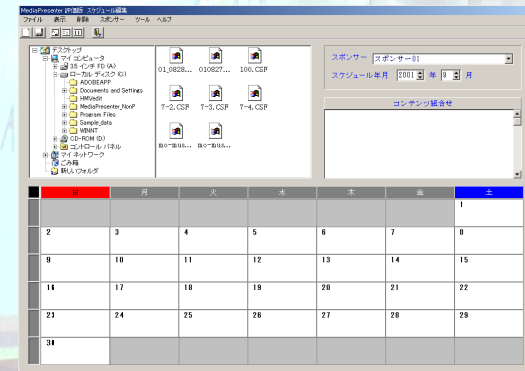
MediaPresenter 評価版 スケジュール編集

ファイル 表示 削除 スポンサー ツール ヘルプ

デスクトップ
マイ コンピュータ
3.5 インチ FD (A:)
ローカル ディスク (C:)
ADOBEAPP
Documents and Settings
HMVedit
MediaPresenter_NonP
Program Files
Sample_data
WINNT
CD-ROM (D:)
コントロール パネル
マイ ネットワーク
ごみ箱
新しいフォルダ

01_0828... 010827... 100.CSF
データ-2.CSF データ-3.CSF データ-4.CSF
mo-mus... mo-mus...

スポンサー スポンサー01

スケジュール年月 2001 年 9 月

コンテンツ組合せ

| 日 | 月 | 火 | 水 | 木 | 金 | 土 |
|---|---|---|---|---|---|---|
| | | | | | | 1 |
| 2 | 3 | 4 | 5 | 6 | 7 | 8 |
| 9 | 10 | 11 | 12 | 13 | 14 | 15 |
| 16 | 17 | 18 | 19 | 20 | 21 | 22 |
| 23 | 24 | 25 | 26 | 27 | 28 | 29 |
| 30 | | | | | | |